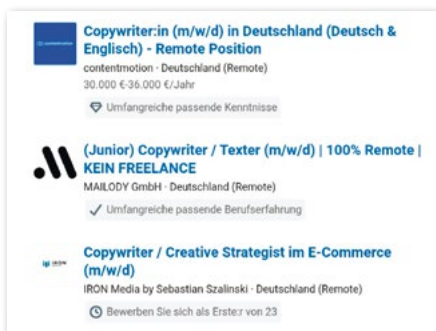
Copywriter:in (m/w/d) in Deutschland (Deutsch & Englisch) - Remote Position
contentmotion · Deutschland (Remote)
30.000 €-36.000 €/Jahr
Umfangreiche passende Kenntnisse

(Junior) Copywriter / Texter (m/w/d) | 100% Remote | KEIN FREELANCE
MAILODY GmbH · Deutschland (Remote)
Umfangreiche passende Berufserfahrung

Copywriter / Creative Strategist im E-Commerce (m/w/d)
IRON Media by Sebastian Szalinski · Deutschland (Remote)
Bewerben Sie sich als Erste:r von 23